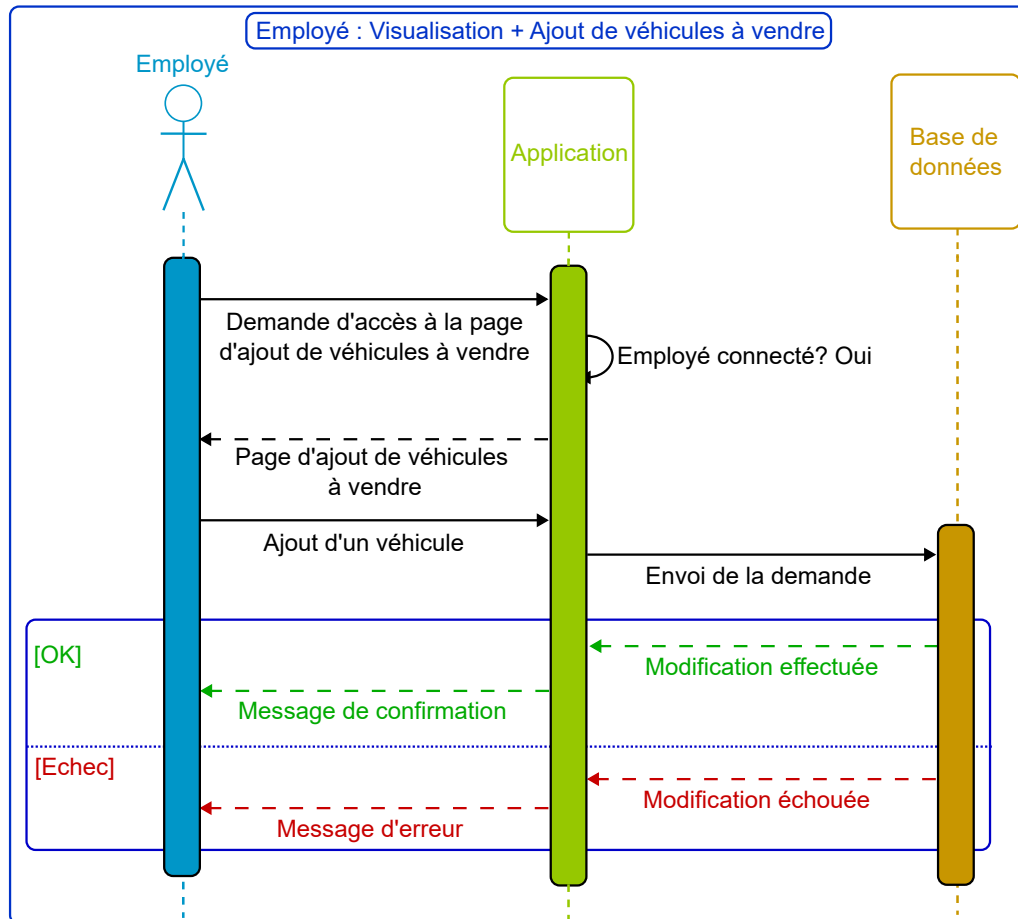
Employé : Visualisation + Ajout de véhicules à vendre

Employé

Application

Base de données

Demande d'accès à la page d'ajout de véhicules à vendre

Employé connecté? Oui

Page d'ajout de véhicules à vendre

Ajout d'un véhicule

Envoi de la demande

[OK]

Modification effectuée

Message de confirmation

[Echec]

Modification échouée

Message d'erreur